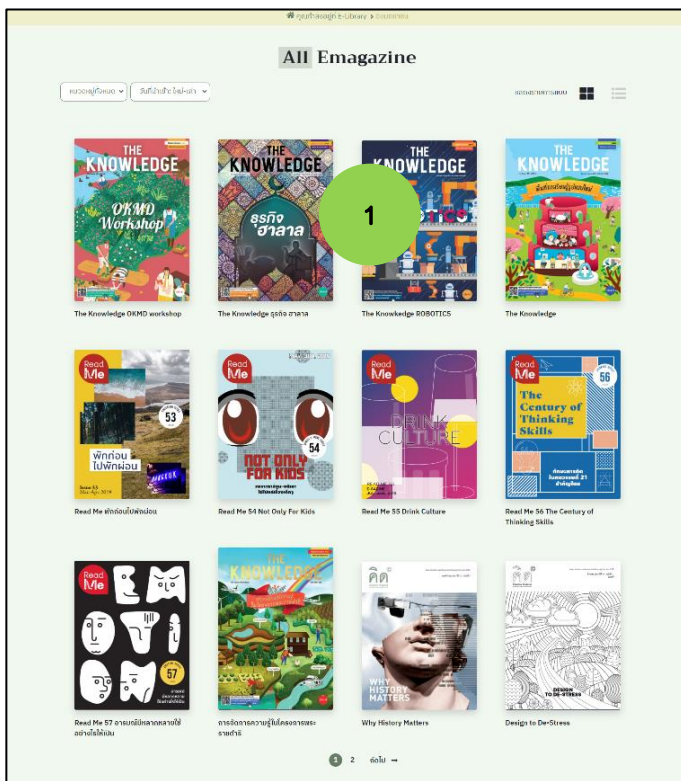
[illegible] E-Library > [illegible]

All Emagazine

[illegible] | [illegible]

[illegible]

THE KNOWLEDGE
OKMD Workshop

THE KNOWLEDGE
ธุรกิจฮาลาล

THE KNOWLEDGE

1

THE KNOWLEDGE

The Knowledge OKMD workshop

The Knowledge ธุรกิจ ฮาลาล

The Knowledge ROBOTICS

The Knowledge

Read Me
53
พักก่อนไปพักผ่อน

Read Me
NOT ONLY FOR KIDS
54

Read Me
DRINK CULTURE

Read Me
56
The Century of Thinking Skills

Read Me 53 พักก่อนไปพักผ่อน

Read Me 54 Not Only For Kids

Read Me 55 Drink Culture

Read Me 56 The Century of Thinking Skills

Read Me
57

THE KNOWLEDGE

คิด
WHY HISTORY MATTERS

คิด
DESIGN TO DE-STRESS

Read Me 57 อารมณ์มีหลากหลายใช้อย่างไรให้เป็น

การจัดการความรู้ในโครงการพระราชดำริ

Why History Matters

Design to De-Stress

1 2 ถัดไป →